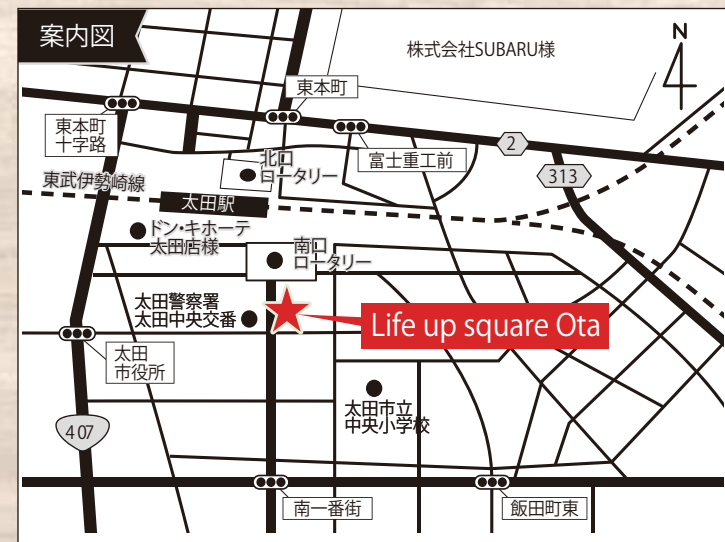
案内図

株式会社SUBARU様

N

東本町

東本町十字路

2

富士重工前

313

北口ロータリー

東武伊勢崎線

太田駅

ドン・キホーテ太田店様

南口ロータリー

太田警察署太田中央交番

Life up square Ota

太田市役所

太田市立中央小学校

407

南一番街

飯田町東